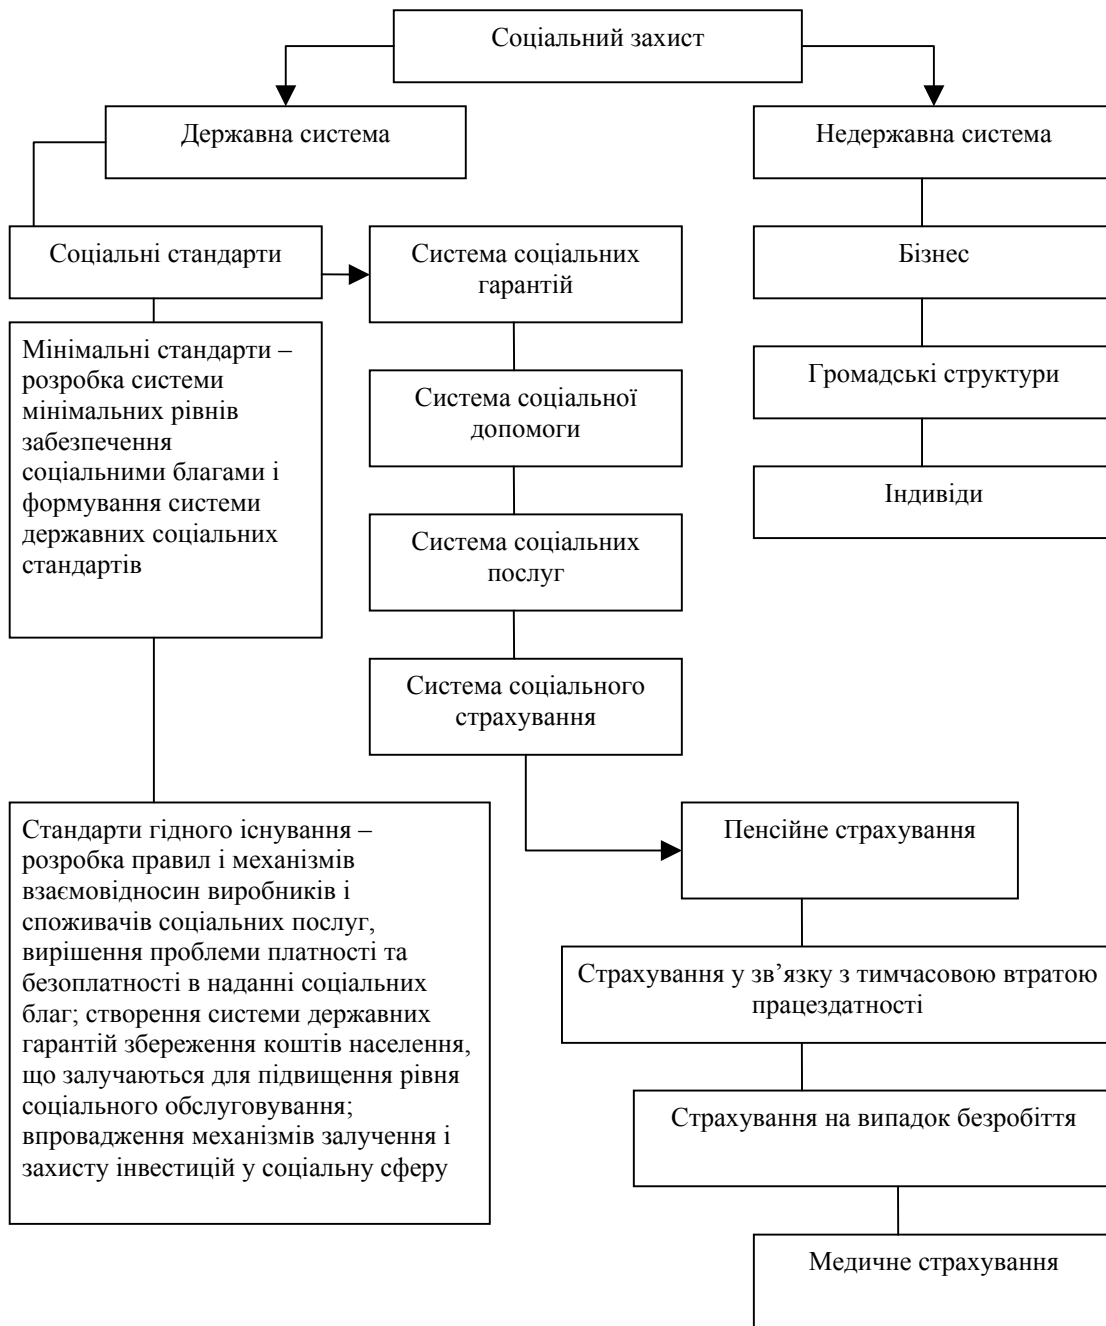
Соціальний захист

Державна система

Недержавна система

Соціальні стандарти

Система соціальних гарантій

Бізнес

Мінімальні стандарти – розробка системи мінімальних рівнів забезпечення соціальними благами і формування системи державних соціальних стандартів

Система соціальної допомоги

Громадські структури

Індивіди

Система соціальних послуг

Система соціального страхування

Стандарти гідного існування – розробка правил і механізмів взаємовідносин виробників і споживачів соціальних послуг, вирішення проблеми платності та безоплатності в наданні соціальних благ; створення системи державних гарантій збереження коштів населення, що залучаються для підвищення рівня соціального обслуговування; впровадження механізмів залучення і захисту інвестицій у соціальну сферу

Пенсійне страхування

Страхування у зв'язку з тимчасовою втратою працездатності

Страхування на випадок безробіття

Медичне страхування